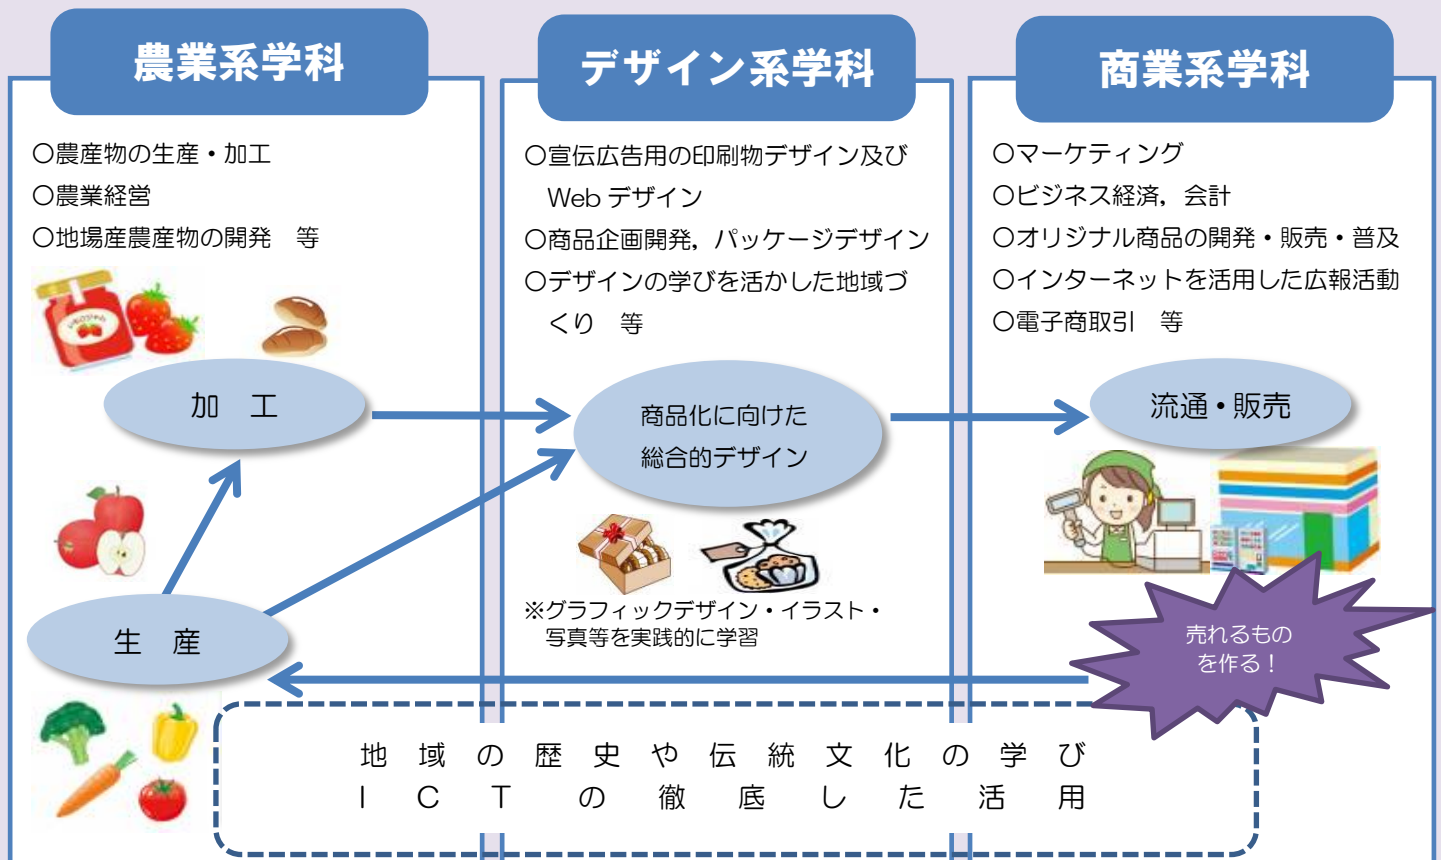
農業系学科

○農産物の生産・加工
○農業経営
○地場産農産物の開発　等

加　工

生　産

デザイン系学科

○宣伝広告用の印刷物デザイン及び Web デザイン
○商品企画開発，パッケージデザイン
○デザインの学びを活かした地域づくり　等

商品化に向けた総合的デザイン

※グラフィックデザイン・イラスト・写真等を実践的に学習

商業系学科

○マーケティング
○ビジネス経済，会計
○オリジナル商品の開発・販売・普及
○インターネットを活用した広報活動
○電子商取引　等

流通・販売

売れるものを作る！

地域の歴史や伝統文化の学び
ＩＣＴの徹底した活用